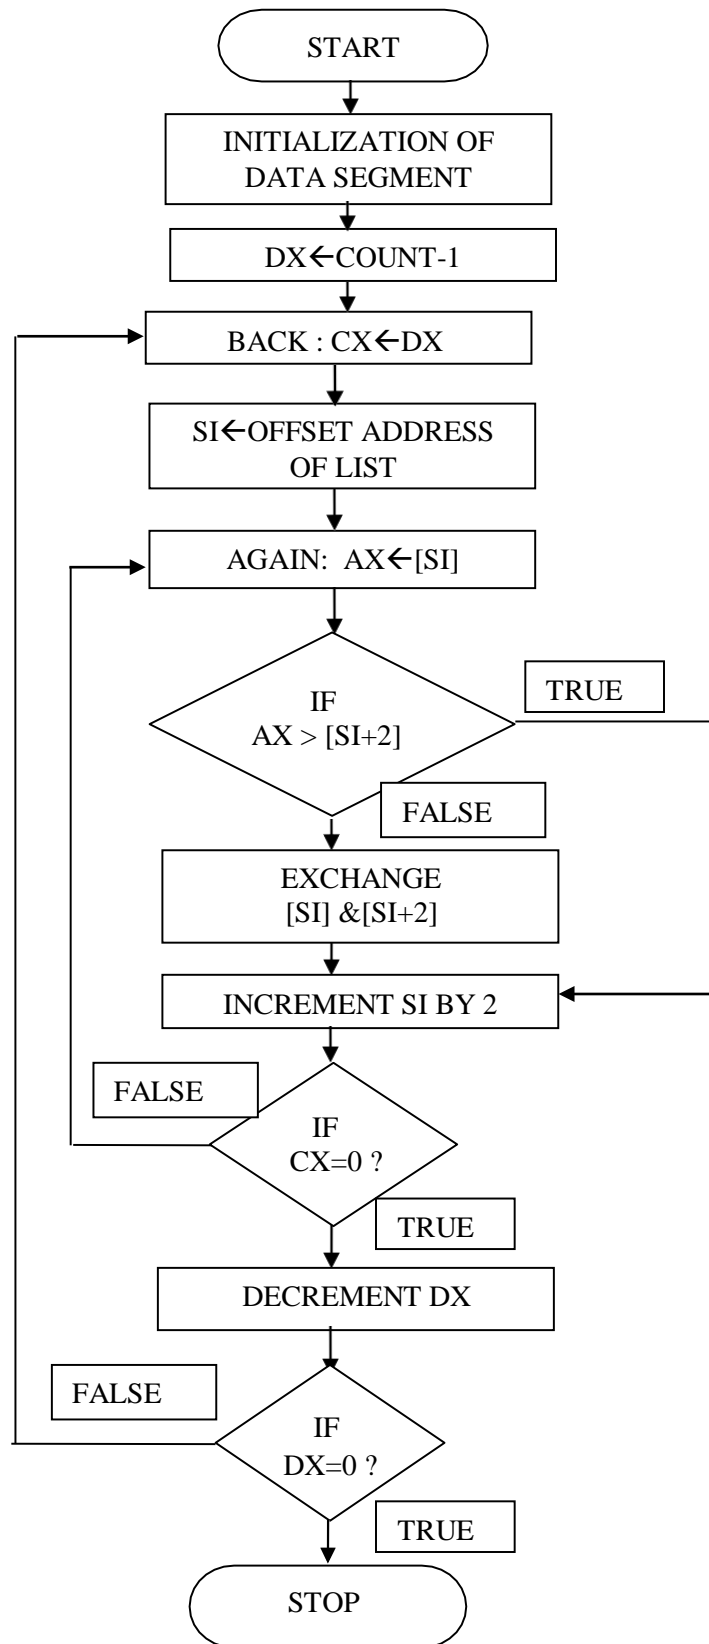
START

INITIALIZATION OF DATA SEGMENT

DX$\leftarrow$COUNT-1

BACK : CX$\leftarrow$DX

SI$\leftarrow$OFFSET ADDRESS OF LIST

AGAIN: AX$\leftarrow$[SI]

IF AX > [SI+2]

TRUE

FALSE

EXCHANGE [SI] &[SI+2]

INCREMENT SI BY 2

FALSE

IF CX=0 ?

TRUE

DECREMENT DX

FALSE

IF DX=0 ?

TRUE

STOP